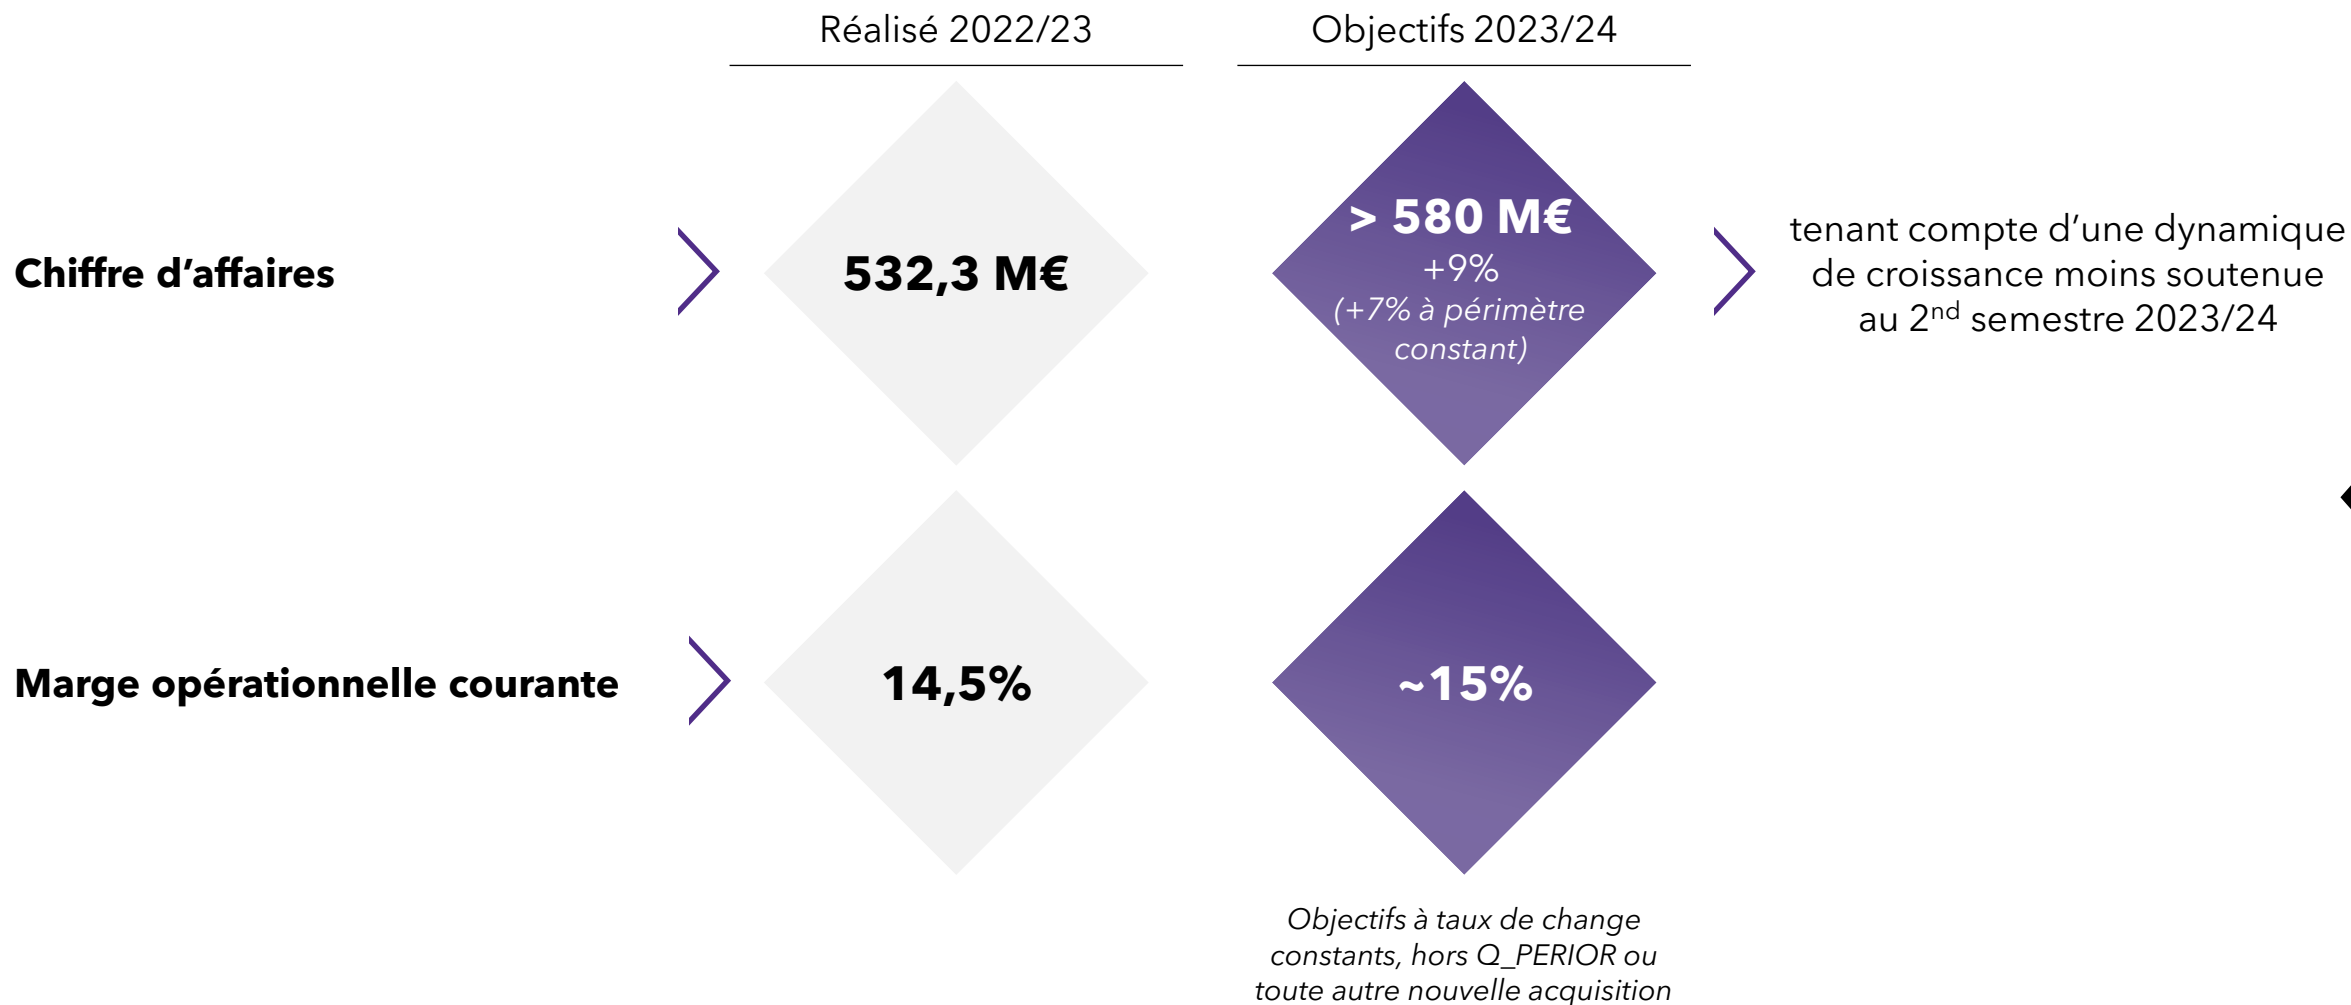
Réalisé 2022/23

Objectifs 2023/24

Chiffre d’affaires

532,3 M€

> 580 M€
+9%
(+7% à périmètre constant)

tenant compte d’une dynamique de croissance moins soutenue au 2$^{nd}$ semestre 2023/24

Marge opérationnelle courante

14,5%

~15%

Objectifs à taux de change constants, hors Q_PERIOR ou toute autre nouvelle acquisition